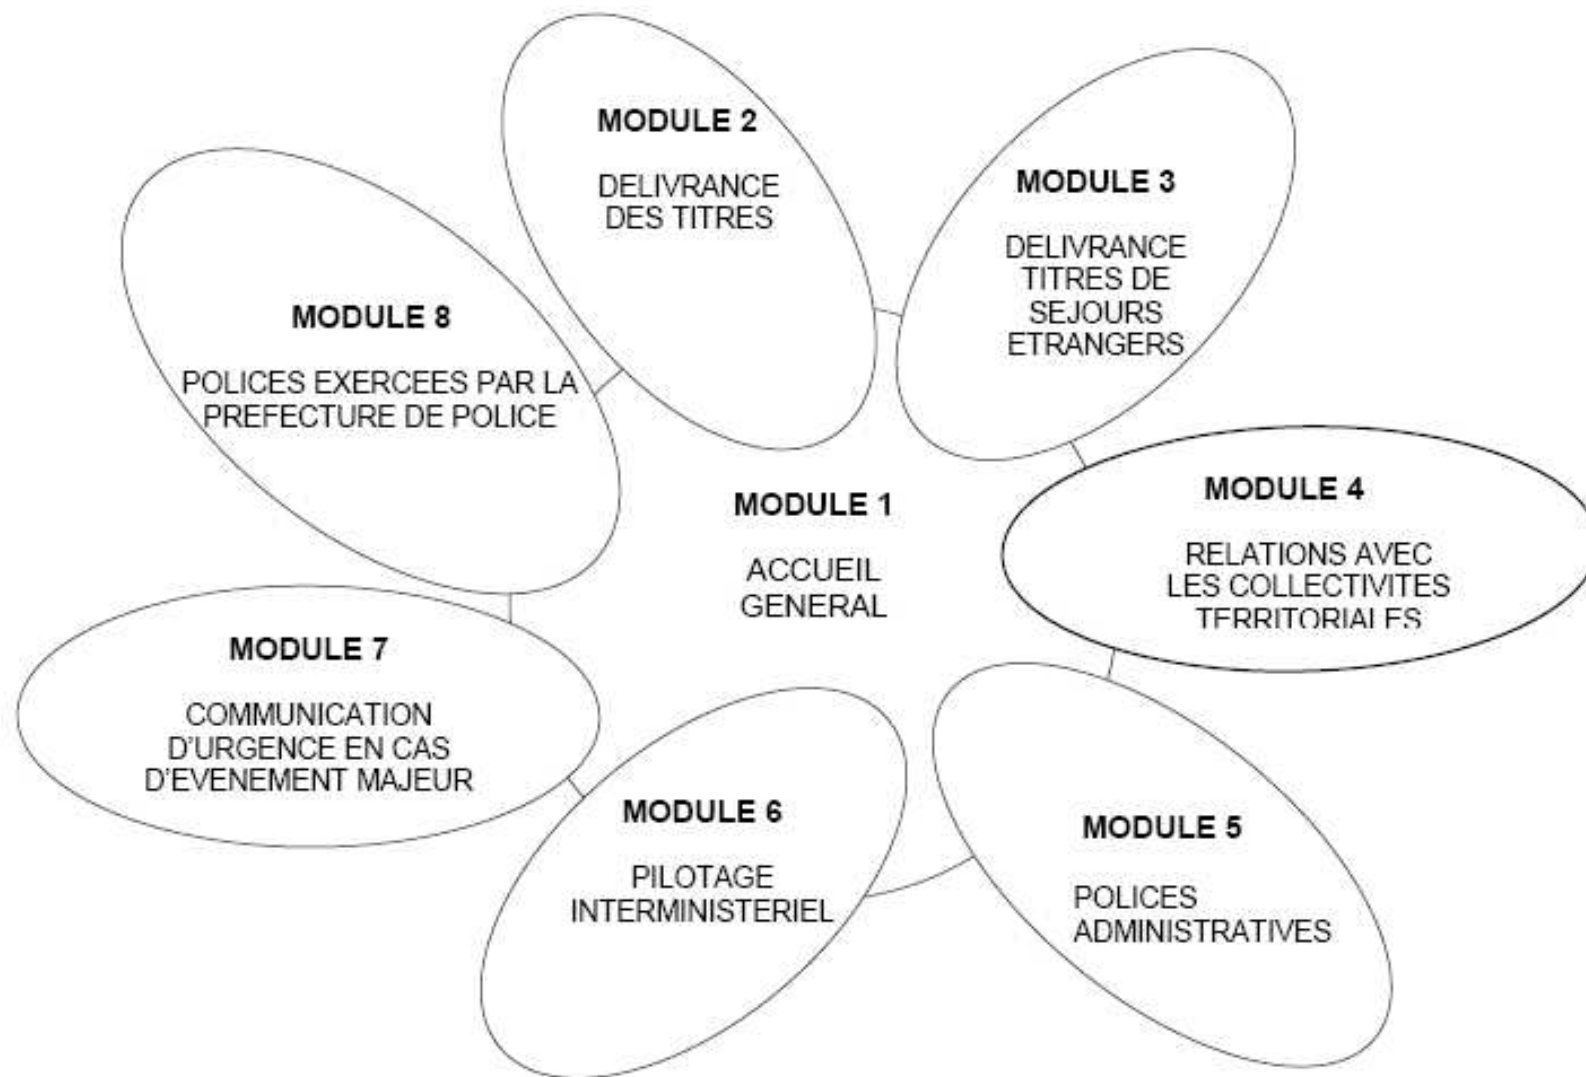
MODULE 2

DELIVRANCE DES TITRES

MODULE 3

DELIVRANCE TITRES DE SEJOURS ETRANGERS

MODULE 8

POLICES EXERCEES PAR LA PREFECTURE DE POLICE

MODULE 1

ACCUEIL GENERAL

MODULE 4

RELATIONS AVEC LES COLLECTIVITES TERRITORIALES

MODULE 7

COMMUNICATION D'URGENCE EN CAS D'EVENEMENT MAJEUR

MODULE 6

PILOTAGE INTERMINISTERIEL

MODULE 5

POLICES ADMINISTRATIVES